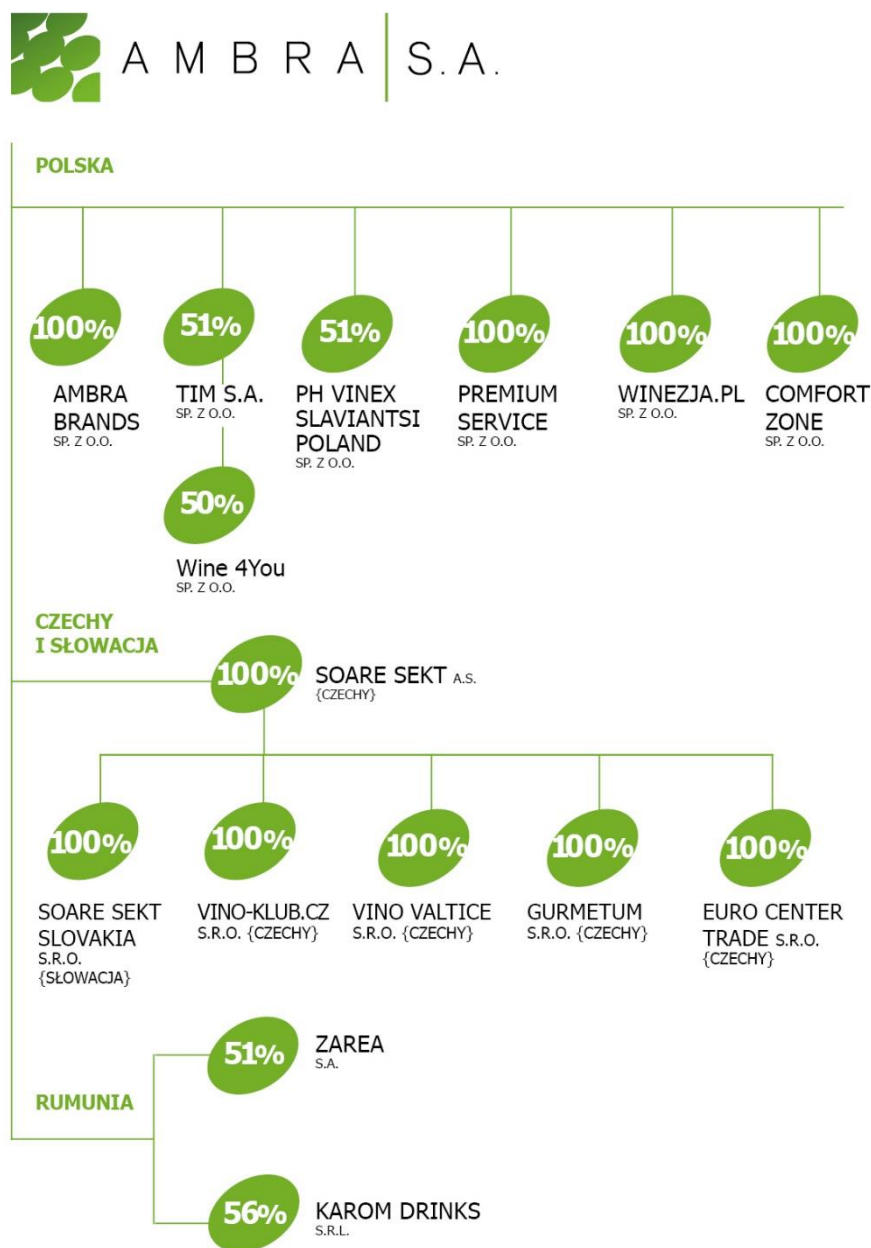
AMBRA S.A.

POLSKA

100%
AMBRA BRANDS
SP. Z O.O.

51%
TIM S.A.
SP. Z O.O.

50%
Wine 4You
SP. Z O.O.

51%
PH VINEX SLAVIANTSI POLAND
SP. Z O.O.

100%
PREMIUM SERVICE
SP. Z O.O.

100%
WINEZJA.PL
SP. Z O.O.

100%
COMFORT ZONE
SP. Z O.O.

CZECHY I SŁOWACJA

100%
SOARE SEKT A.S.
{CZECHY}

100%
SOARE SEKT SLOVAKIA
S.R.O.
{SŁOWACJA}

100%
VINO-KLUB.CZ
S.R.O. {CZECHY}

100%
VINO VALTICE
S.R.O. {CZECHY}

100%
GURMETUM
S.R.O. {CZECHY}

100%
EURO CENTER TRADE S.R.O.
{CZECHY}

RUMUNIA

51%
ZAREA
S.A.

56%
KAROM DRINKS
S.R.L.